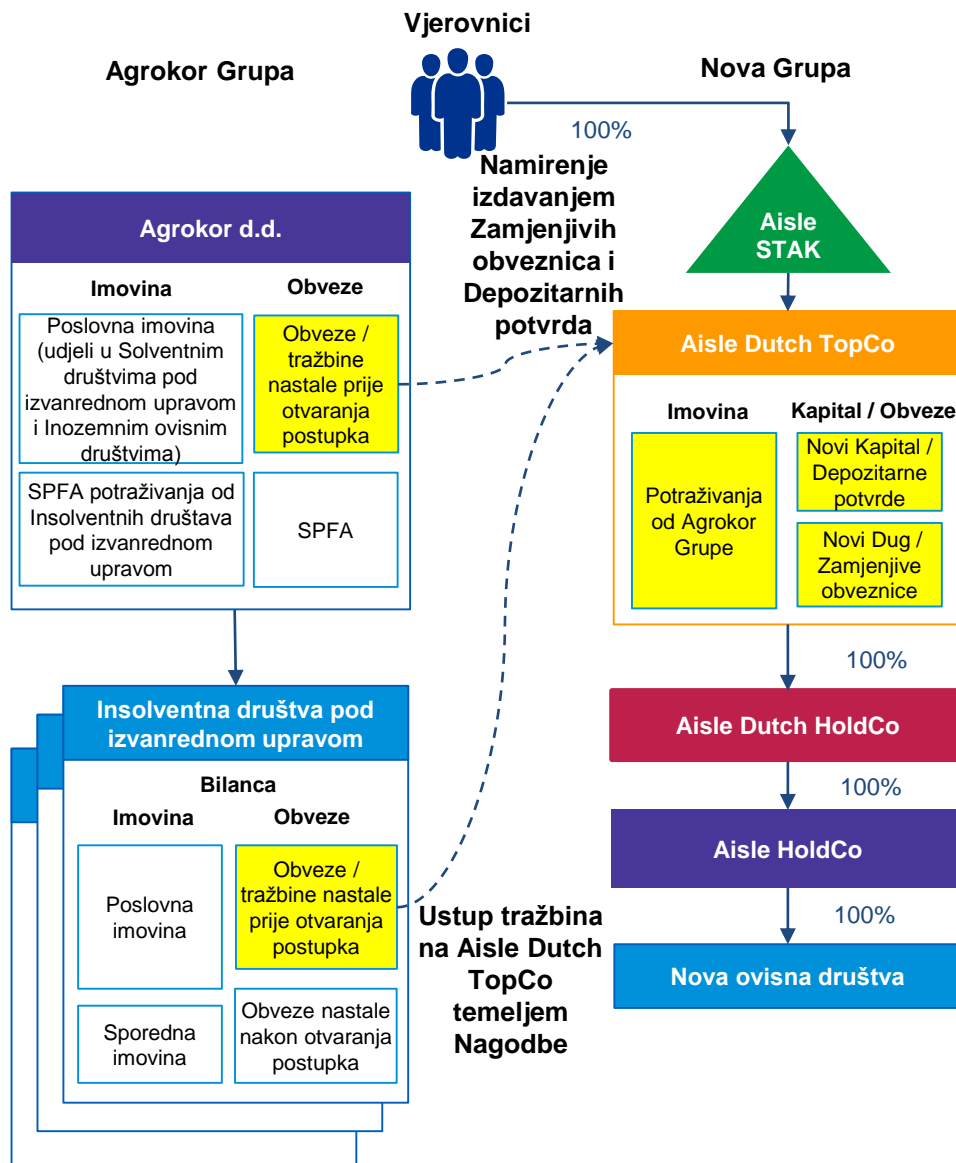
Vjerovnici

Agrokor Grupa

Nova Grupa

100%

Namirenje izdavanjem Zamjenjivih obveznica i Depozitarnih potvrda

Agrokor d.d.

Imovina

Obveze

Poslovna imovina (udjeli u Solventnim društvima pod izvanrednom upravom i Inozemnim ovisnim društvima)

Obveze / tražbine nastale prije otvaranja postupka

SPFA potraživanja od Insolventnih društava pod izvanrednom upravom

SPFA

Aisle STAK

Aisle Dutch TopCo

Imovina

Kapital / Obveze

Potraživanja od Agrokor Grupe

Novi Kapital / Depozitarne potvrde

Novi Dug / Zamjenjive obveznice

100%

Aisle Dutch HoldCo

100%

Aisle HoldCo

100%

Nova ovisna društva

Insolventna društva pod izvanrednom upravom

Bilanca

Imovina

Obveze

Poslovna imovina

Obveze / tražbine nastale prije otvaranja postupka

Sporedna imovina

Obveze nastale nakon otvaranja postupka

Ustup tražbina na Aisle Dutch TopCo temeljem Nagodbe